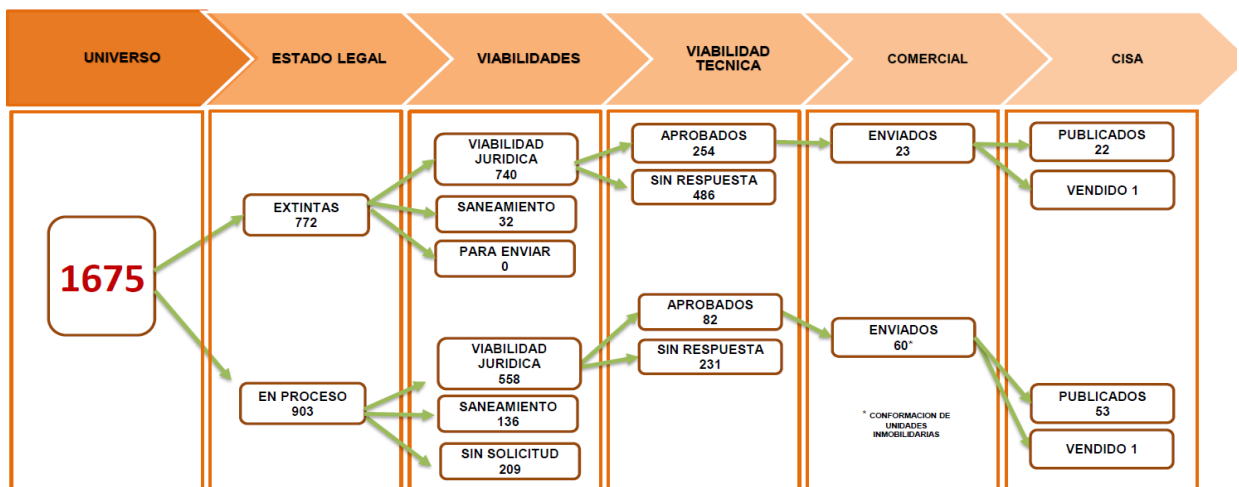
UNIVERSO

ESTADO LEGAL

VIABILIDADES

VIABILIDAD TECNICA

COMERCIAL

CISA

1675

EXTINTAS
772

VIABILIDAD JURIDICA
740

SANEAMIENTO
32

PARA ENVIAR
0

APROBADOS
254

SIN RESPUESTA
486

ENVIADOS
23

PUBLICADOS
22

VENDIDO 1

EN PROCESO
903

VIABILIDAD JURIDICA
558

SANEAMIENTO
136

SIN SOLICITUD
209

APROBADOS
82

SIN RESPUESTA
231

ENVIADOS
60*

* CONFORMACION DE UNIDADES INMOBILIARIAS

PUBLICADOS
53

VENDIDO 1